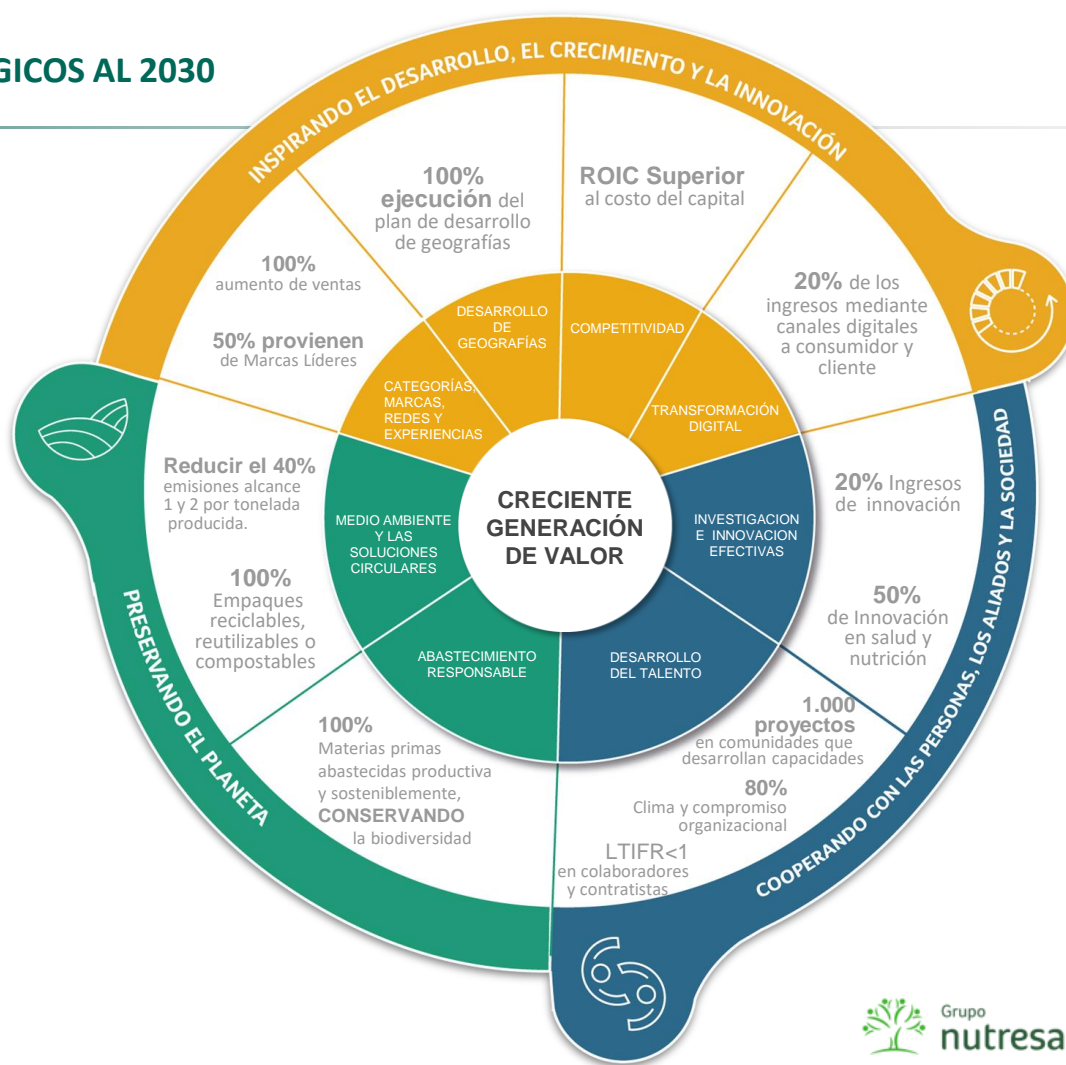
GICOS AL 2030

INSPIRANDO EL DESARROLLO, EL CRECIMIENTO Y LA INNOVACIÓN

100% ejecución del plan de desarrollo de geografías

ROIC Superior al costo del capital

100% aumento de ventas

50% provienen de Marcas Líderes

20% de los ingresos mediante canales digitales a consumidor y cliente

DESARROLLO DE GEOGRAFÍAS

COMPETITIVIDAD

CATEGORÍAS, MARCAS, REDES Y EXPERIENCIAS

TRANSFORMACIÓN DIGITAL

CRECIENTE GENERACIÓN DE VALOR

MEDIO AMBIENTE Y LAS SOLUCIONES CIRCULARES

INVESTIGACION E INNOVACION EFECTIVAS

ABASTECIMIENTO RESPONSABLE

DESARROLLO DEL TALENTO

Reducir el 40% emisiones alcance 1 y 2 por tonelada producida.

100% Empaques reciclables, reutilizables o compostables

20% Ingresos de innovación

50% de Innovación en salud y nutrición

100% Materias primas abastecidas productiva y sosteniblemente, CONSERVANDO la biodiversidad

1.000 proyectos en comunidades que desarrollan capacidades

80% Clima y compromiso organizacional

LTIFR<1 en colaboradores y contratistas

PRESERVANDO EL PLANETA

COOPERANDO CON LAS PERSONAS, LOS ALIADOS Y LA SOCIEDAD

Grupo nutresa